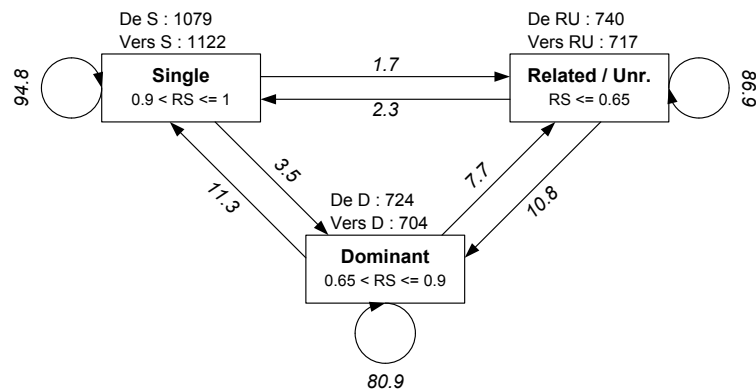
De S : 1079
Vers S : 1122

De RU : 740
Vers RU : 717

94.8

Single
0.9 < RS <= 1

1.7

2.3

Related / Unr.
RS <= 0.65

86.9

3.5

11.3

7.7

10.8

De D : 724
Vers D : 704

Dominant
0.65 < RS <= 0.9

80.9